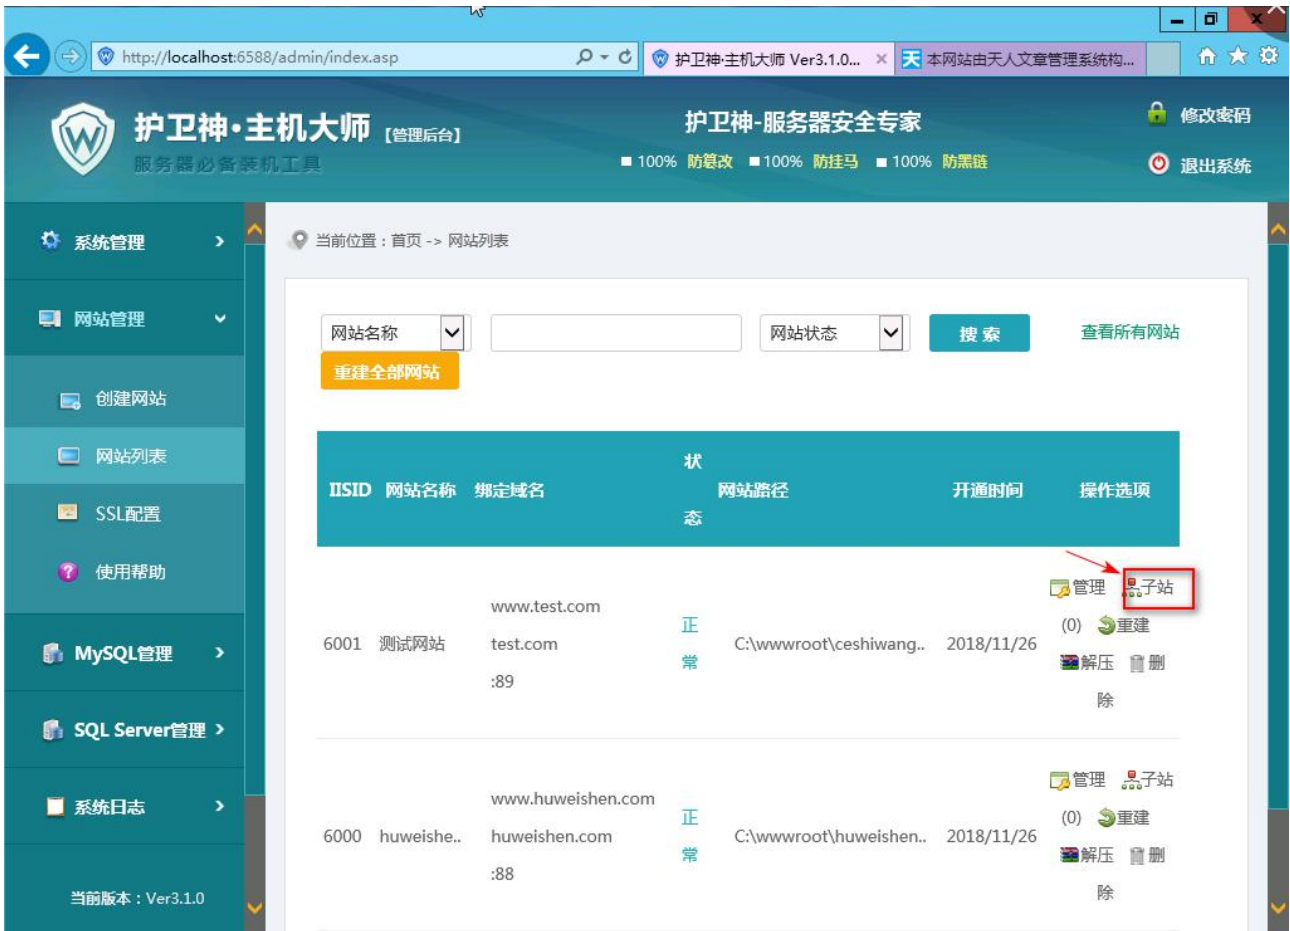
http://localhost:6588/admin/index.asp

护卫神·主机大师 Ver3.1.0...

本网站由天人文章管理系统构...

护卫神·主机大师 【管理后台】

服务器必备装机工具

护卫神-服务器安全专家

■ 100% 防篡改 ■ 100% 防挂马 ■ 100% 防黑链

修改密码

退出系统

系统管理

网站管理

创建网站

网站列表

SSL配置

使用帮助

MySQL管理

SQL Server管理

系统日志

当前版本：Ver3.1.0

当前位置：首页 -> 网站列表

网站名称

网站状态

搜 索

查看所有网站

重建全部网站

| IISID | 网站名称 | 绑定域名 | 状态 | 网站路径 | 开通时间 | 操作选项 |
|---|---|---|---|---|---|---|
| 6001 | 测试网站 | www.test.com test.com :89 | 正常 | C:\wwwroot\ceshiwang.. | 2018/11/26 | 管理 子站 (0) 重建 解压 删除 |
| 6000 | huweishe.. | www.huweishen.com huweishen.com :88 | 正常 | C:\wwwroot\huweishen.. | 2018/11/26 | 管理 子站 (0) 重建 解压 删除 |